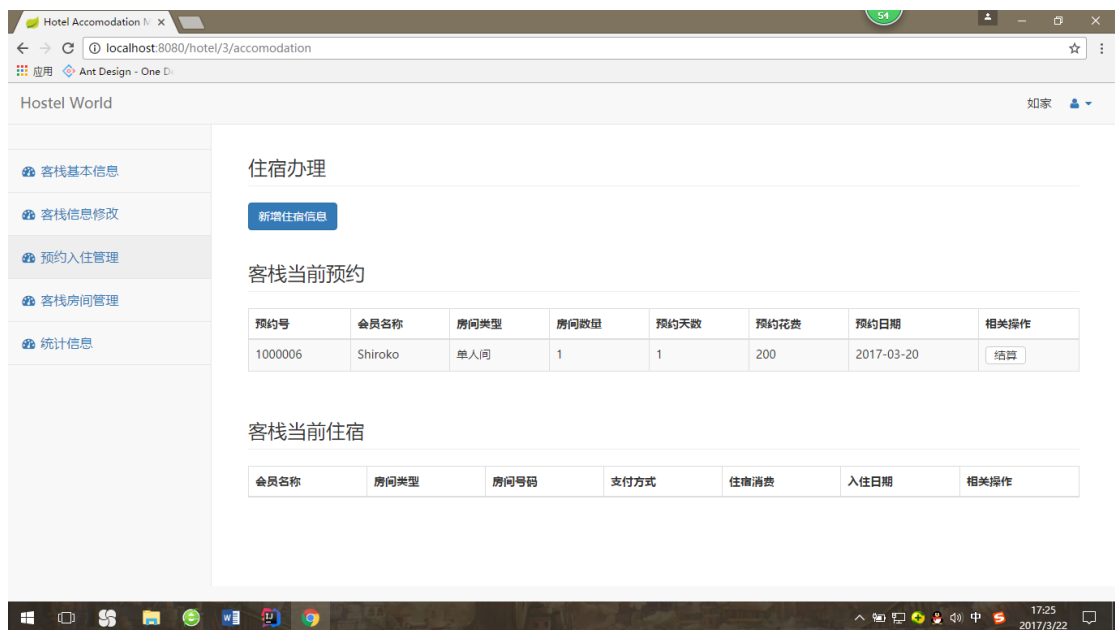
Hotel Accomodation M ×

localhost:8080/hotel/3/accomodation

应用 Ant Design - One D

54

Hostel World

如家

客栈基本信息

客栈信息修改

预约入住管理

客栈房间管理

统计信息

住宿办理

新增住宿信息

客栈当前预约

| 预约号 | 会员名称 | 房间类型 | 房间数量 | 预约天数 | 预约花费 | 预约日期 | 相关操作 |
|---|---|---|---|---|---|---|---|
| 1000006 | Shiroko | 单人间 | 1 | 1 | 200 | 2017-03-20 | 结算 |

客栈当前住宿

| 会员名称 | 房间类型 | 房间号码 | 支付方式 | 住宿消费 | 入住日期 | 相关操作 |
|---|---|---|---|---|---|---|

中 17:25 2017/3/22